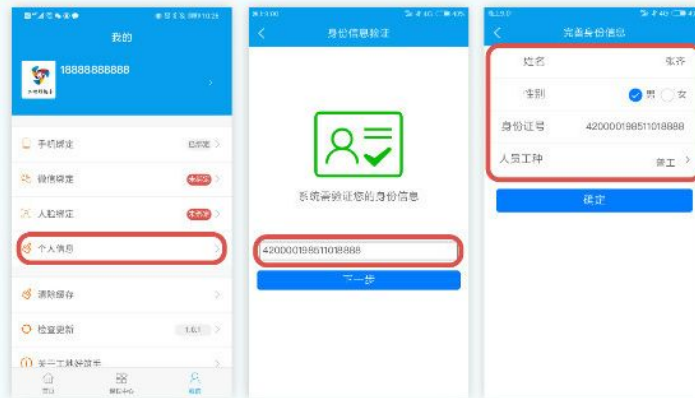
我的

18888888888

手机绑定 已绑定

微信绑定 未绑定

人脸绑定 未绑定

个人信息

清除缓存

检查更新 1.0.1

关于工林钟放平

首页

服务中心

我的

身份信息验证

系统需验证您的身份信息

420000198611018888

下一步

完善身份信息

姓名 张齐

性别 男 女

身份证号 420000198611018888

人员工种 普工

确定